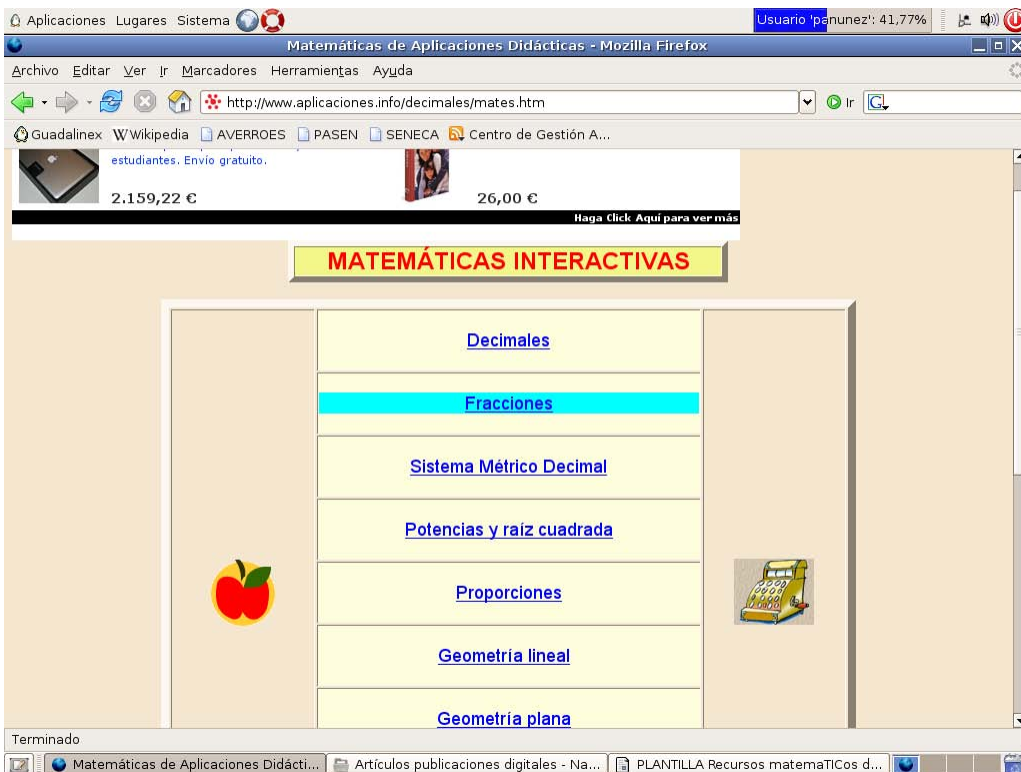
Aplicaciones Lugares Sistema

Usuario 'panunez': 41,77%

Matemáticas de Aplicaciones Didácticas - Mozilla Firefox

Archivo Editar Ver Ir Marcadores Herramientas Ayuda

http://www.aplicaciones.info/decimales/mates.htm

Ir

Guadalinex Wikipedia AVERROES PASEN SENECA Centro de Gestión A...

estudiantes. Envío gratuito.

2.159,22 €

26,00 €

Haga Click Aquí para ver más

MATEMÁTICAS INTERACTIVAS

Decimales

Fracciones

Sistema Métrico Decimal

Potencias y raíz cuadrada

Proporciones

Geometría lineal

Geometría plana

Terminado

Matemáticas de Aplicaciones Didácti... Artículos publicaciones digitales - Na... PLANTILLA Recursos matemaTICos d...